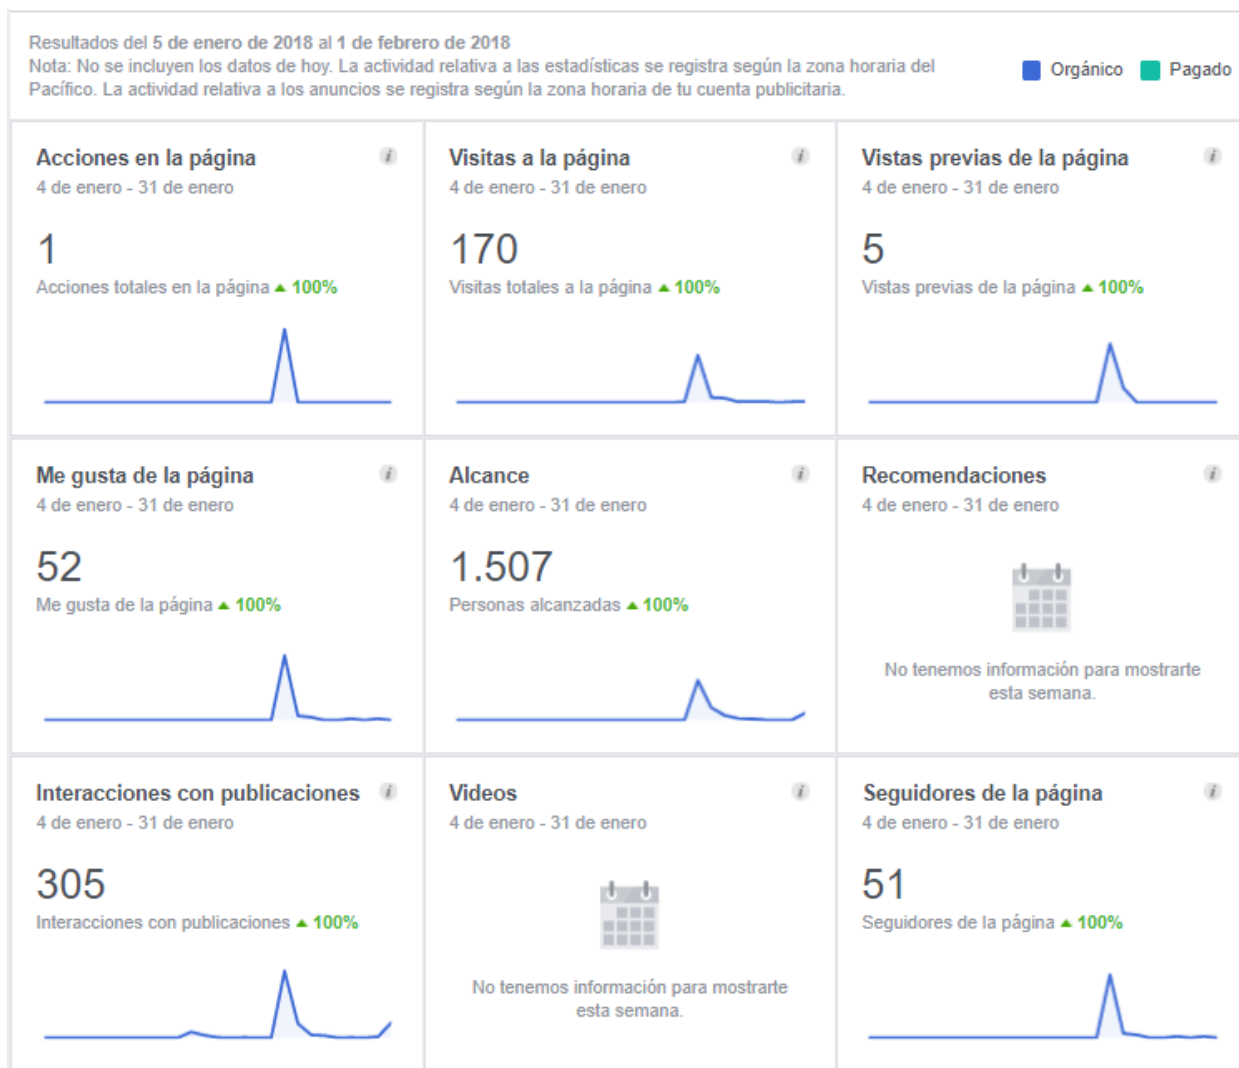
Resultados del 5 de enero de 2018 al 1 de febrero de 2018
Nota: No se incluyen los datos de hoy. La actividad relativa a las estadísticas se registra según la zona horaria del Pacífico. La actividad relativa a los anuncios se registra según la zona horaria de tu cuenta publicitaria.

Orgánico Pagado

Acciones en la página
4 de enero - 31 de enero
1
Acciones totales en la página ▲ 100%

Visitas a la página
4 de enero - 31 de enero
170
Visitas totales a la página ▲ 100%

Vistas previas de la página
4 de enero - 31 de enero
5
Vistas previas de la página ▲ 100%

Me gusta de la página
4 de enero - 31 de enero
52
Me gusta de la página ▲ 100%

Alcance
4 de enero - 31 de enero
1.507
Personas alcanzadas ▲ 100%

Recomendaciones
4 de enero - 31 de enero
No tenemos información para mostrarte esta semana.

Interacciones con publicaciones
4 de enero - 31 de enero
305
Interacciones con publicaciones ▲ 100%

Videos
4 de enero - 31 de enero
No tenemos información para mostrarte esta semana.

Seguidores de la página
4 de enero - 31 de enero
51
Seguidores de la página ▲ 100%